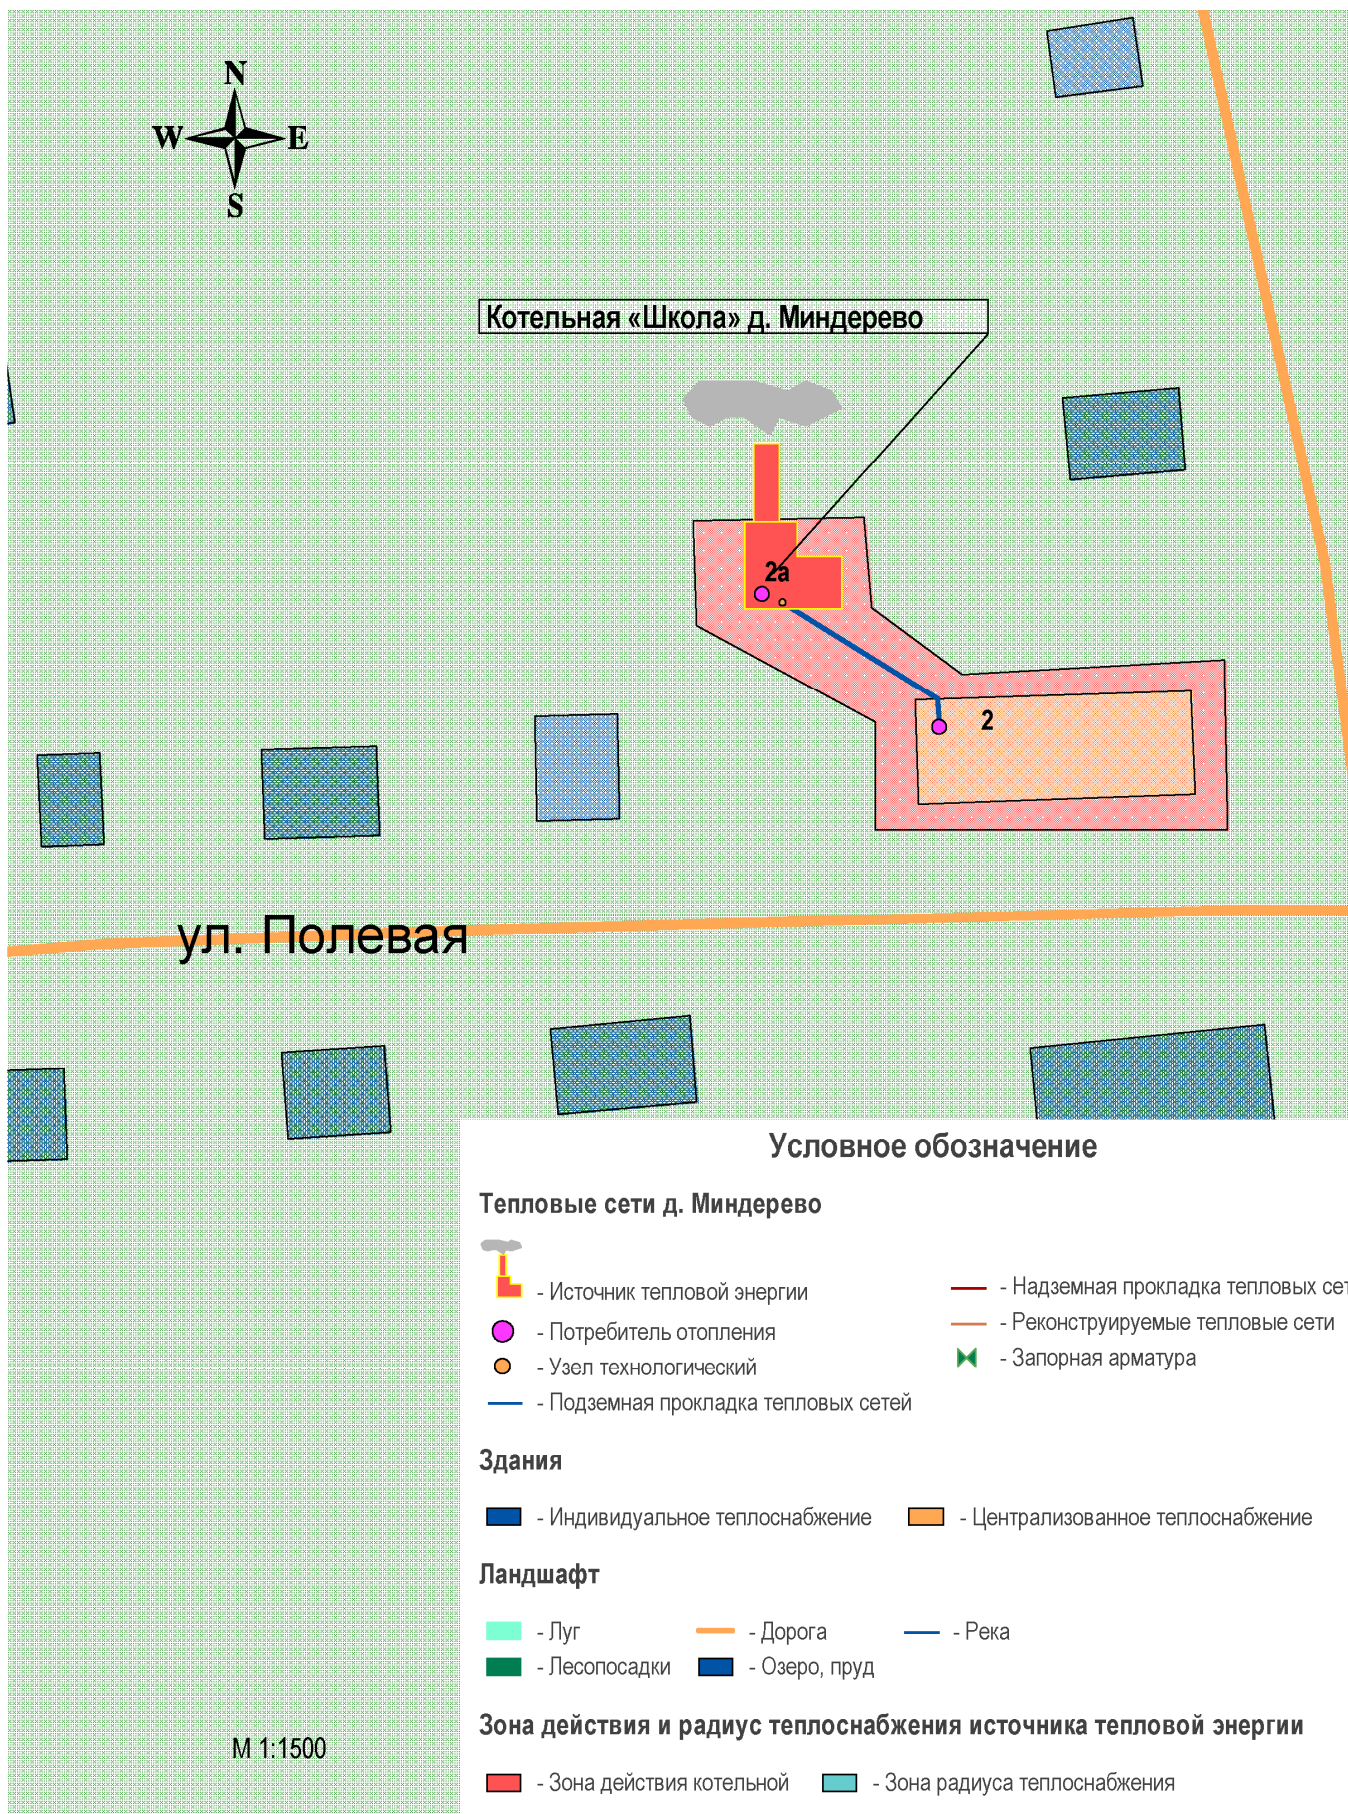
N
W
E
S

Котельная «Школа» д. Миндерево

2а

2

ул. Полевая

Условное обозначение

Тепловые сети д. Миндерево

- Источник тепловой энергии
- Потребитель отопления
- Узел технологический
- Подземная прокладка тепловых сетей
- Надземная прокладка тепловых сет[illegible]
- Реконструируемые тепловые сети
- Запорная арматура

Здания

- Индивидуальное теплоснабжение
- Централизованное теплоснабжение

Ландшафт

- Луг
- Дорога
- Река
- Лесопосадки
- Озеро, пруд

Зона действия и радиус теплоснабжения источника тепловой энергии

- Зона действия котельной
- Зона радиуса теплоснабжения

М 1:1500